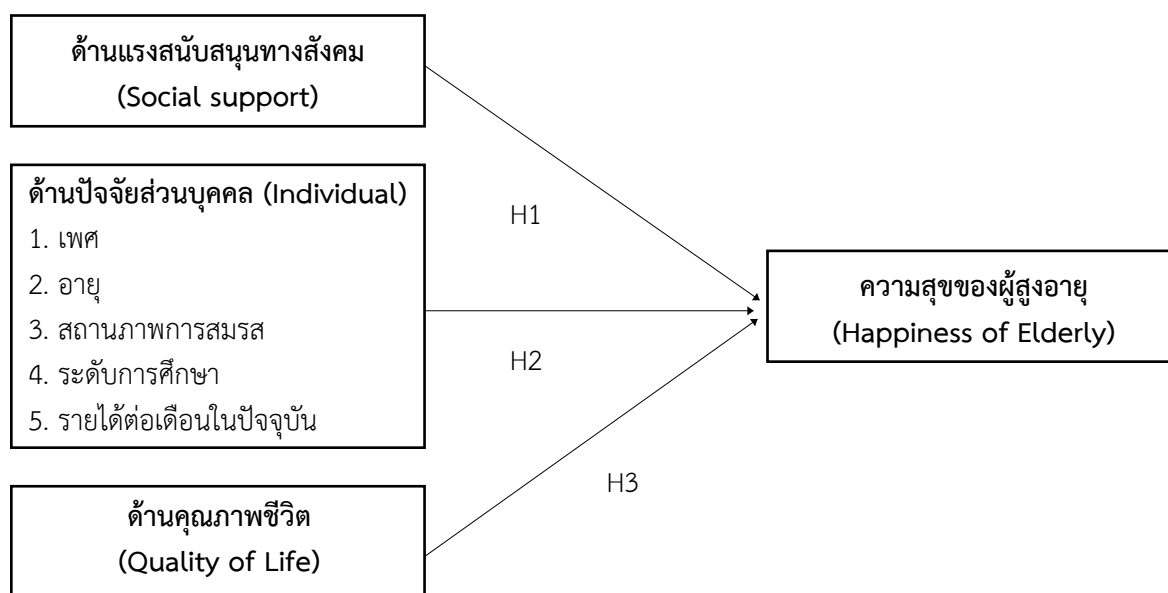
ด้านแรงสนับสนุนทางสังคม
(Social support)

ด้านปัจจัยส่วนบุคคล (Individual)
1. เพศ
2. อายุ
3. สถานภาพการสมรส
4. ระดับการศึกษา
5. รายได้ต่อเดือนในปัจจุบัน

ด้านคุณภาพชีวิต
(Quality of Life)

H1

H2

H3

ความสุขของผู้สูงอายุ
(Happiness of Elderly)